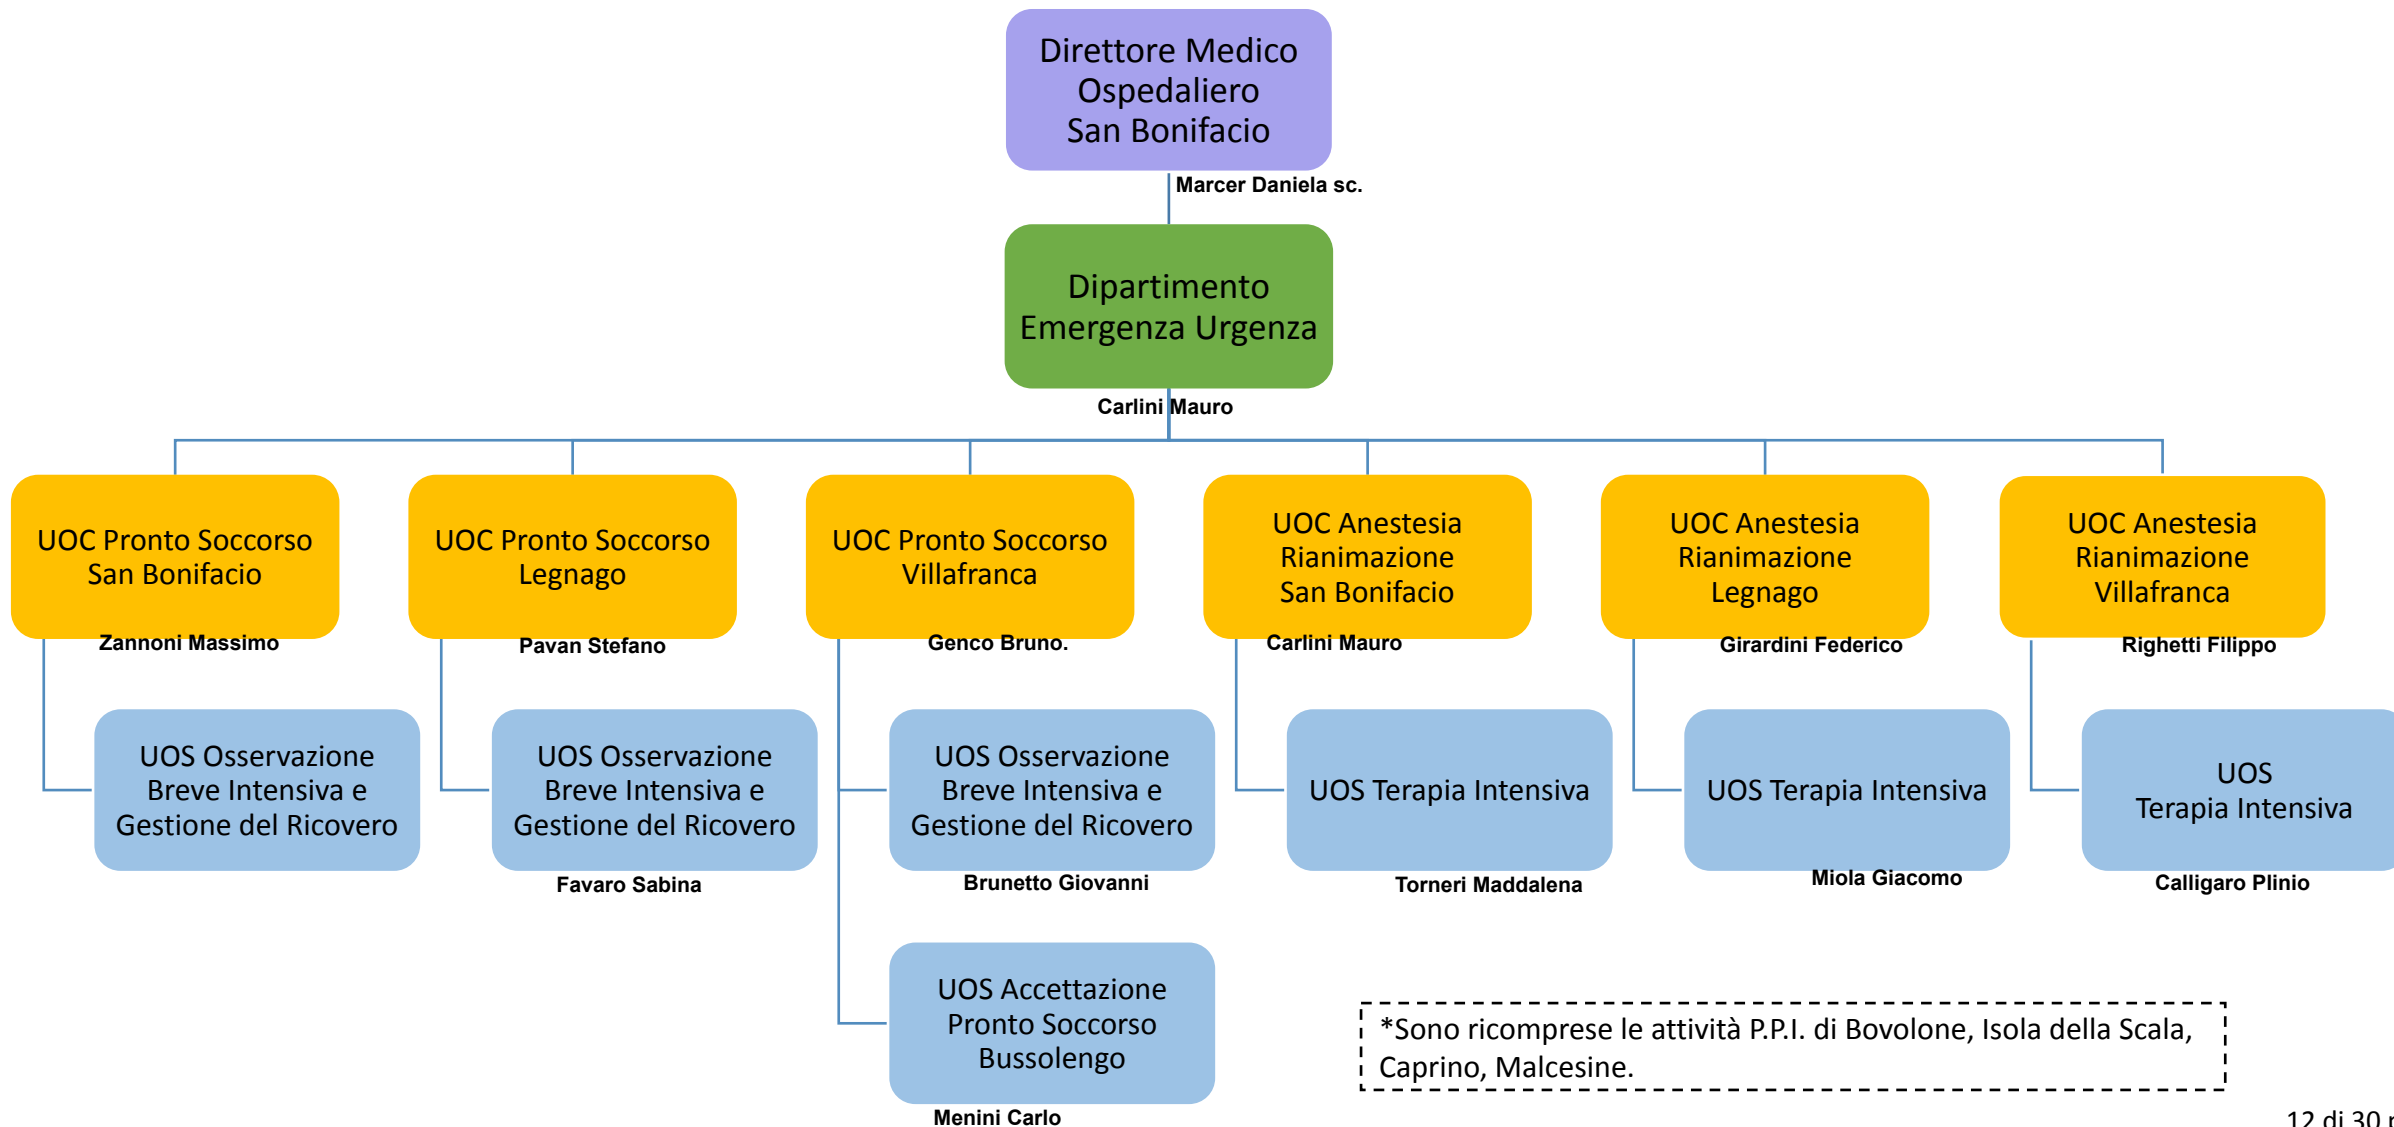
Direttore Medico Ospedaliero San Bonifacio

Marcer Daniela sc.

Dipartimento Emergenza Urgenza

Carlini Mauro

UOC Pronto Soccorso San Bonifacio

Zannoni Massimo

UOS Osservazione Breve Intensiva e Gestione del Ricovero

UOC Pronto Soccorso Legnago

Pavan Stefano

UOS Osservazione Breve Intensiva e Gestione del Ricovero

Favaro Sabina

UOC Pronto Soccorso Villafranca

Genco Bruno.

UOS Osservazione Breve Intensiva e Gestione del Ricovero

Brunetto Giovanni

UOS Accettazione Pronto Soccorso Bussolengo

Menini Carlo

UOC Anestesia Rianimazione San Bonifacio

Carlini Mauro

UOS Terapia Intensiva

Torneri Maddalena

UOC Anestesia Rianimazione Legnago

Girardini Federico

UOS Terapia Intensiva

Miola Giacomo

UOC Anestesia Rianimazione Villafranca

Righetti Filippo

UOS Terapia Intensiva

Calligaro Plinio

*Sono ricomprese le attività P.P.I. di Bovolone, Isola della Scala, Caprino, Malcesine.

12 di 30 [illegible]